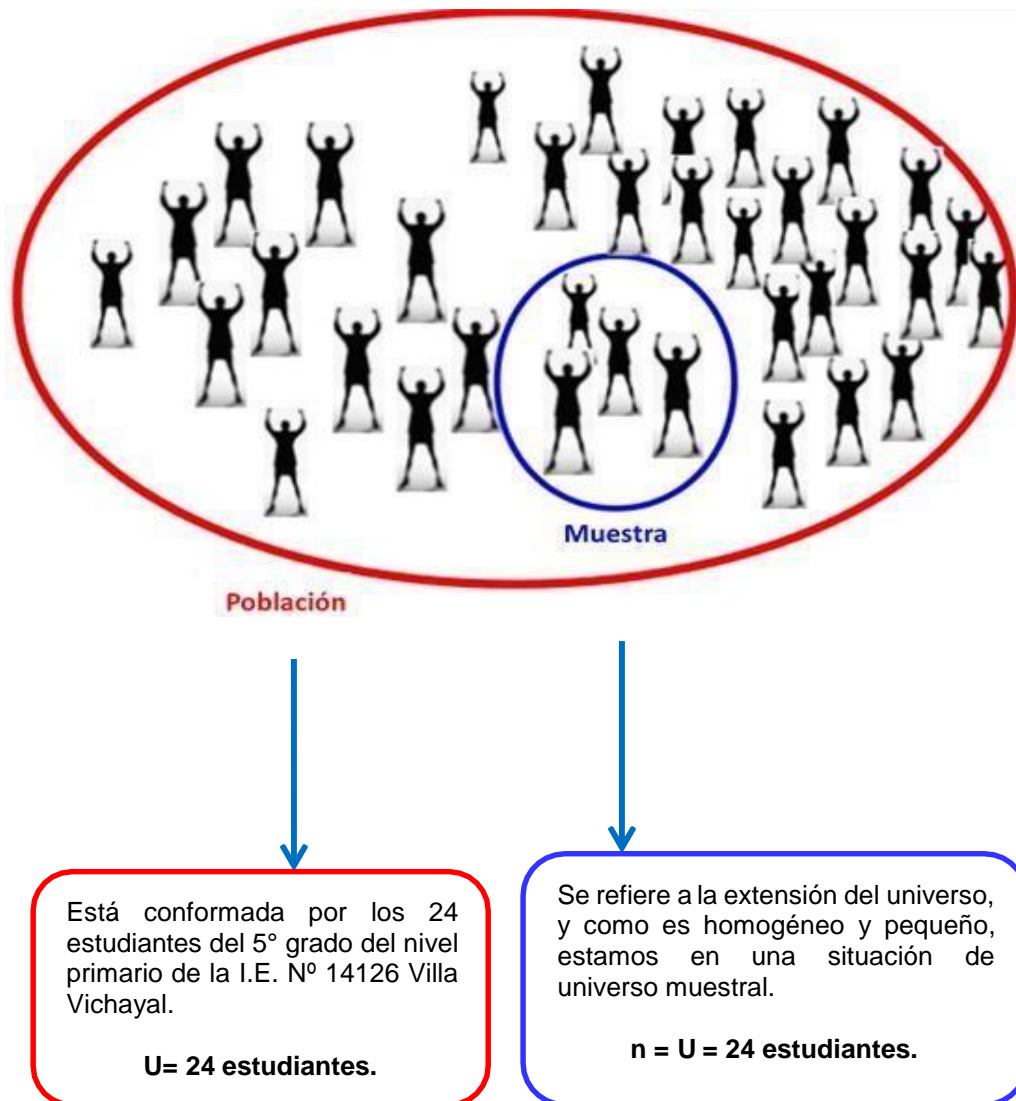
Muestra

Población

Está conformada por los 24 estudiantes del 5° grado del nivel primario de la I.E. Nº 14126 Villa Vichayal.

**U= 24 estudiantes.**

Se refiere a la extensión del universo, y como es homogéneo y pequeño, estamos en una situación de universo muestral.

**n = U = 24 estudiantes.**